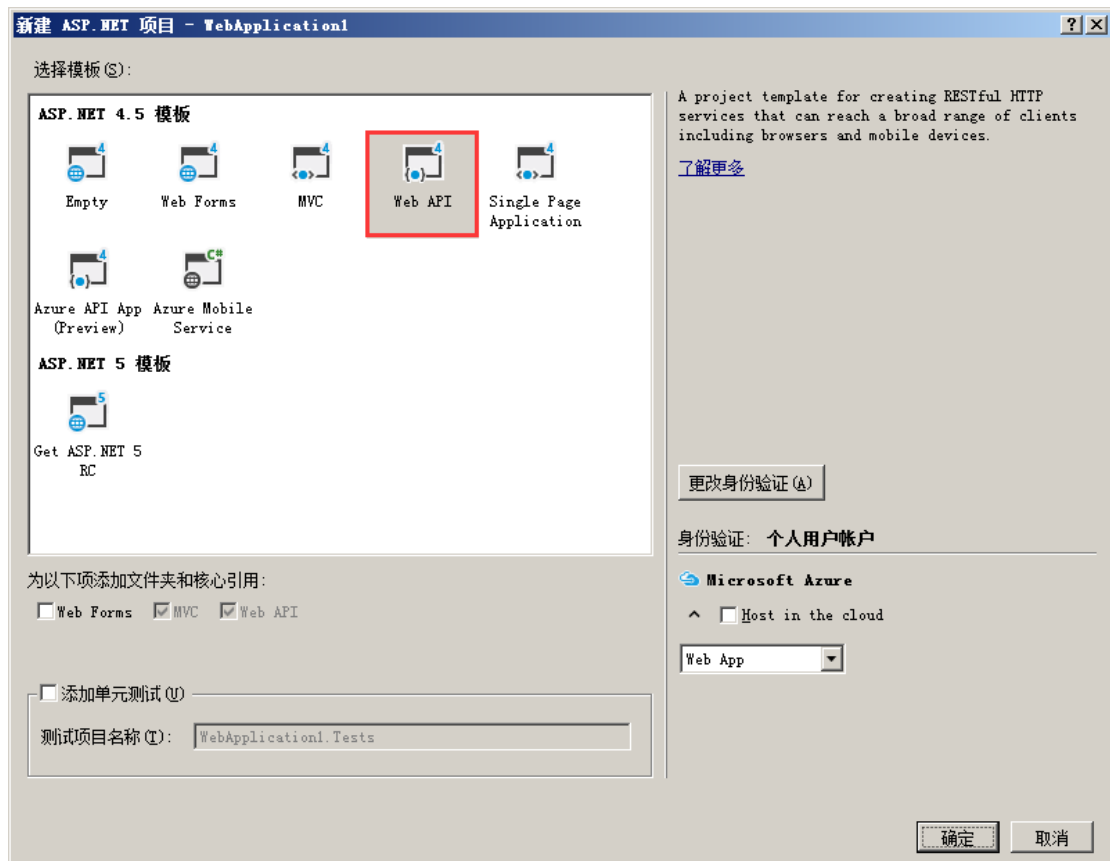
新建 ASP.NET 项目 - WebApplication1

?
X

选择模板(S):

ASP.NET 4.5 模板

4
Empty

4
Web Forms

4
MVC

4
Web API

4
Single Page Application

4
Azure API App (Preview)

C#
Azure Mobile Service

ASP.NET 5 模板

5
Get ASP.NET 5 RC

A project template for creating RESTful HTTP services that can reach a broad range of clients including browsers and mobile devices.

了解更多

更改身份验证(A)

身份验证: 个人用户帐户

Microsoft Azure

Host in the cloud

Web App

为以下项添加文件夹和核心引用:

Web Forms MVC Web API

添加单元测试(U)

测试项目名称(T): WebApplication1.Tests

确定

取消